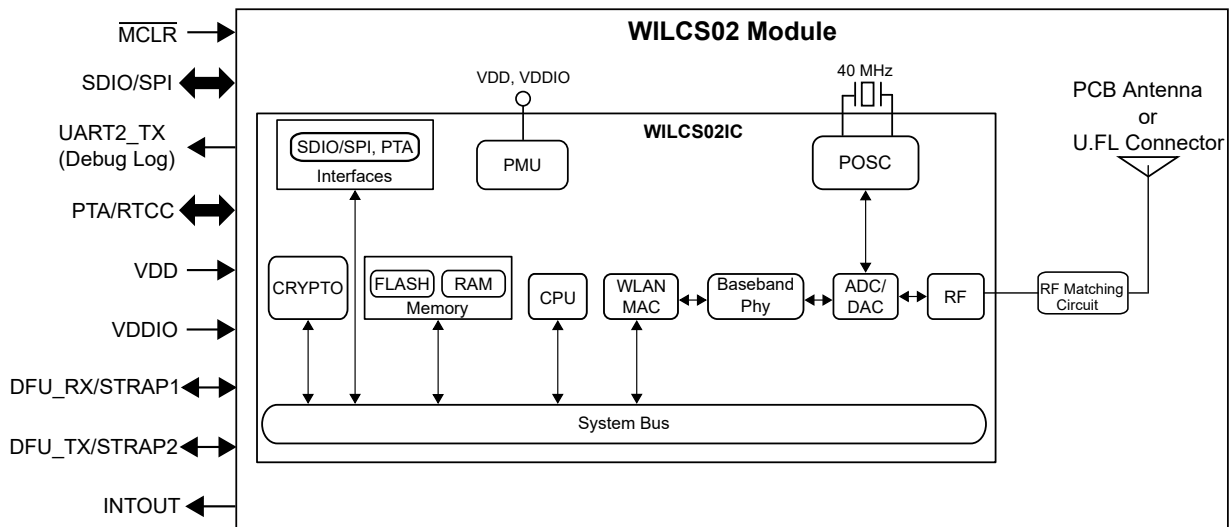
$\overline{MCLR}$

SDIO/SPI

UART2_TX (Debug Log)

PTA/RTCC

VDD

VDDIO

DFU_RX/STRAP1

DFU_TX/STRAP2

INTOUT

WILCS02 Module

VDD, VDDIO

40 MHz

PCB Antenna or U.FL Connector

WILCS02IC

SDIO/SPI, PTA

Interfaces

PMU

POSC

CRYPTO

FLASH

RAM

Memory

CPU

WLAN MAC

Baseband Phy

ADC/ DAC

RF

RF Matching Circuit

System Bus